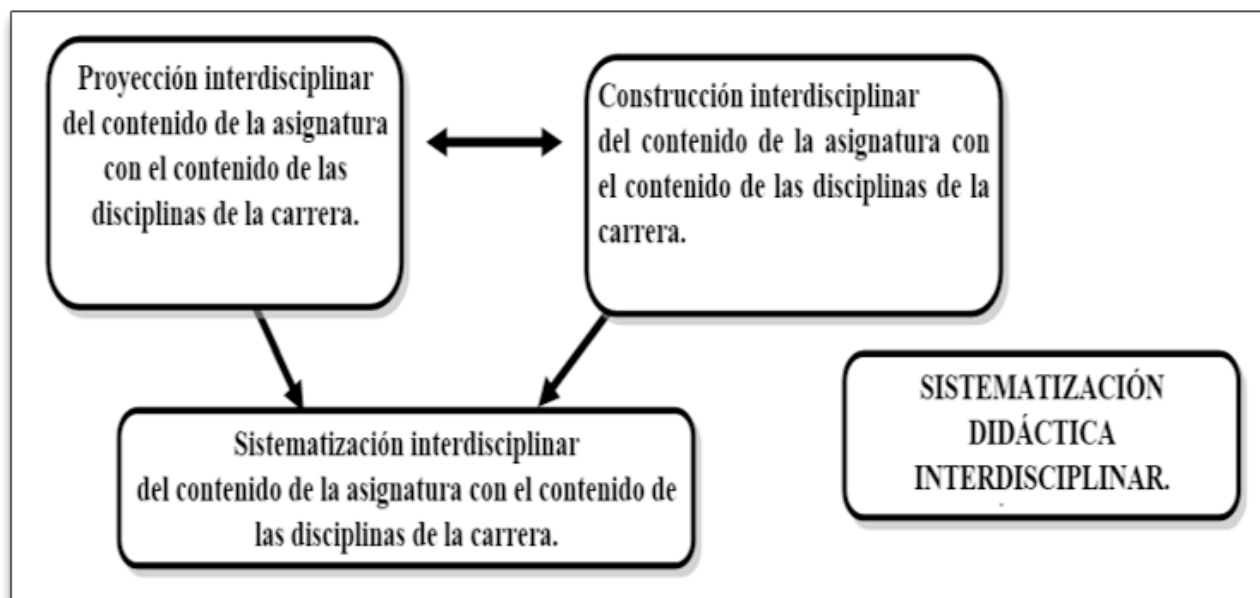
Proyección interdisciplinar del contenido de la asignatura con el contenido de las disciplinas de la carrera.

Construcción interdisciplinar del contenido de la asignatura con el contenido de las disciplinas de la carrera.

Sistematización interdisciplinar del contenido de la asignatura con el contenido de las disciplinas de la carrera.

SISTEMATIZACIÓN DIDÁCTICA INTERDISCIPLINAR.